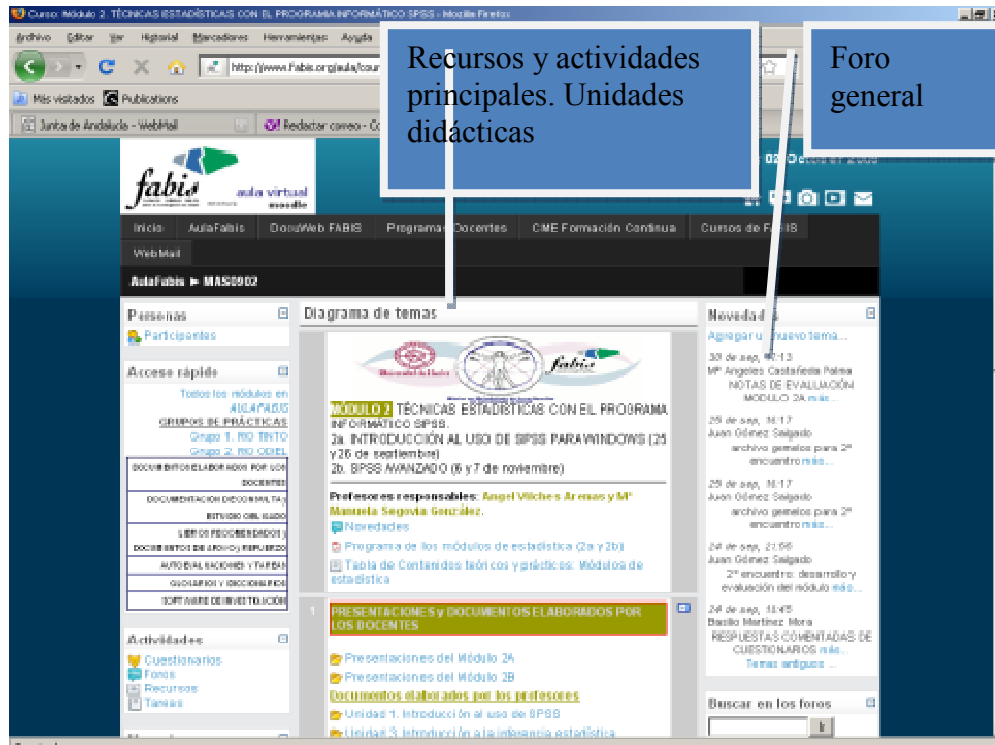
Curso: Módulo 2: TÉCNICAS ESTADÍSTICAS CON EL PROGRAMA INFORMÁTICO SPSS - Mozilla Firefox

Archivo Editar Ver Historial Marcadores Herramientas Ayuda

http://www.fabis.org/aula/cour

Más visitados Publications

Junta de Andalucía - WebMail Redactar correo - Co

Recursos y actividades principales. Unidades didácticas

Foro general

fabis aula virtual

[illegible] 02 Octubre 2009

Inicio AulaFabis DocuWeb FABIS Programas Docentes CME Formación Continua Cursos de FABIS

WebMail

AulaFabis ► MAS0902

Personas
Participantes

Acceso rápido
Todos los módulos en AULAFABIS
GRUPOS DE PRÁCTICAS
Grupo 1: RIO TINTO
Grupo 2: RIO ODIEL
DOCUMENTOS ELABORADOS POR LOS DOCENTES
DOCUMENTACION DE CONSULTA y ESTUDIO DEL GRUPO
LIBROS RECOMENDADOS y DOCUMENTOS DE APOYO y REFUERZO
AUTOEVALUACIONES y TAREAS
GLOSARIOS y DICCIONARIOS
SOFTWARE DE INVESTIGACIÓN

Actividades
Cuestionarios
Foros
Recursos
Tareas

Diagrama de temas

fabis

MÓDULO 2: TÉCNICAS ESTADÍSTICAS CON EL PROGRAMA INFORMÁTICO SPSS.
2a. INTRODUCCIÓN AL USO DE SPSS PARA WINDOWS (25 y 26 de septiembre)
2b. SPSS AVANZADO (6 y 7 de noviembre)

Profesores responsables: Angel Vilches Arenas y Mª Manuela Segovia González.
Novedades
Programa de los módulos de estadística (2a y 2b)
Tabla de Contenidos teóricos y prácticos. Módulos de estadística

1 PRESENTACIONES y DOCUMENTOS ELABORADOS POR LOS DOCENTES

Presentaciones del Módulo 2A
Presentaciones del Módulo 2B
Documentos elaborados por los profesores
Unidad 1. Introducción al uso de SPSS
Unidad 3. Introducción a la inferencia estadística

Novedades
Agregar un nuevo tema...
30 de sep, 12:13
Mª Angeles Castañeda Palma
NOTAS DE EVALUACIÓN MÓDULO 2A más...
29 de sep, 14:17
Juan Gómez Salgado
archivo gemelos para 2º encuentro más...
29 de sep, 14:17
Juan Gómez Salgado
archivo gemelos para 2º encuentro más...
24 de sep, 21:56
Juan Gómez Salgado
2º encuentro: desarrollo y evaluación del módulo más...
24 de sep, 11:45
Basilio Martínez Mora
RESPUESTAS COMENTADAS DE CUESTIONARIOS más...
Temas antiguos ...

Buscar en los foros
Ir